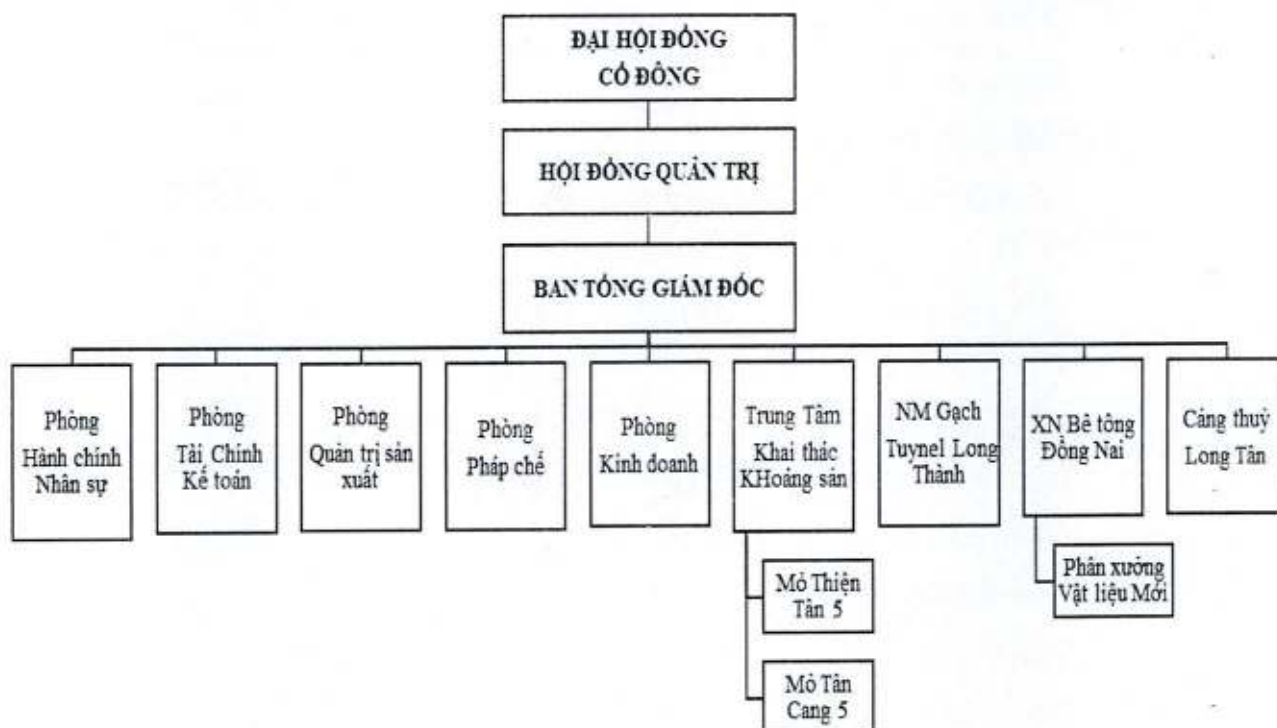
ĐẠI HỘI ĐỒNG CỔ ĐÔNG

HỘI ĐỒNG QUẢN TRỊ

BAN TỔNG GIÁM ĐỐC

Phòng Hành chính Nhân sự

Phòng Tài Chính Kế toán

Phòng Quản trị sản xuất

Phòng Pháp chế

Phòng Kinh doanh

Trung Tâm Khai thác KHoáng sản

NM Gạch Tuynel Long Thành

XN Bê tông Đồng Nai

Cảng thuỷ Long Tân

Mỏ Thiện Tân 5

Mỏ Tân Cang 5

Phân xưởng Vật liệu Mới